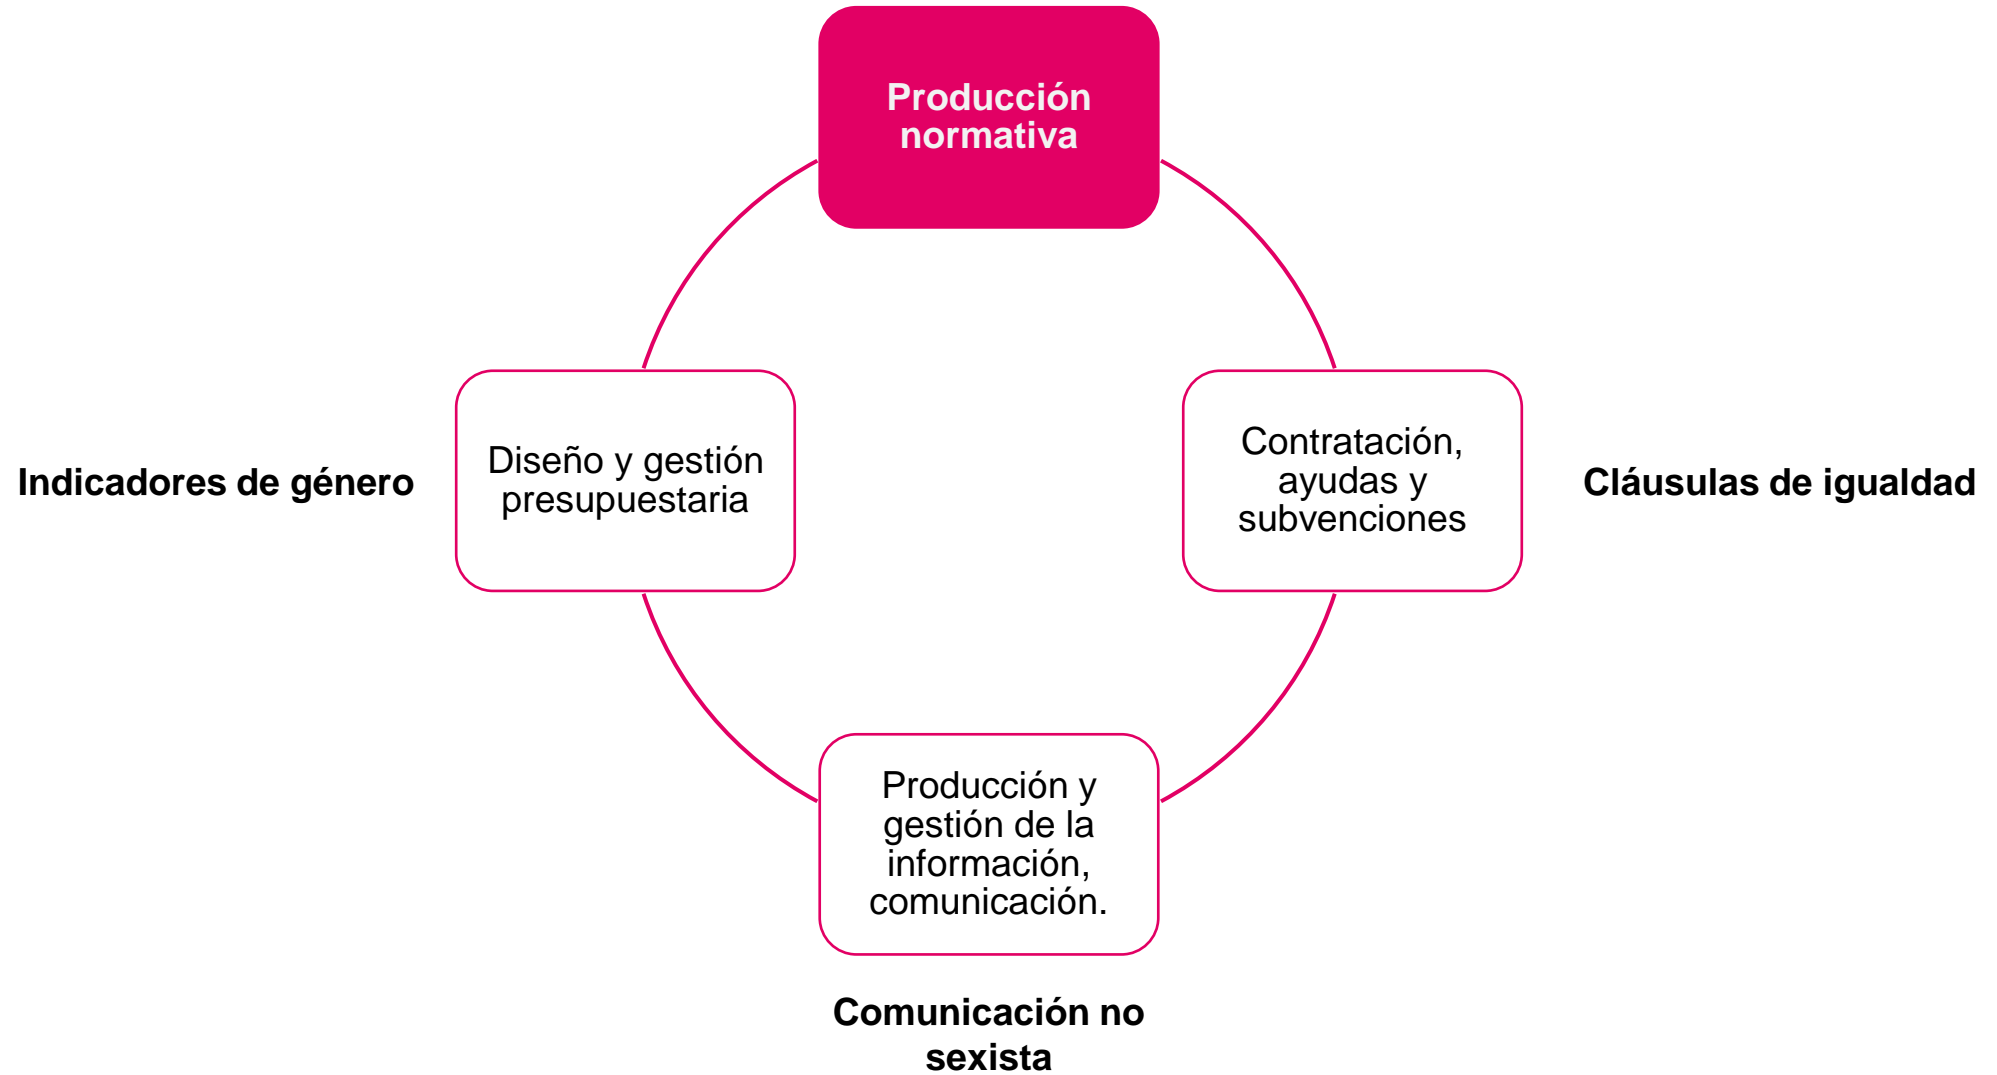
Producción normativa

Indicadores de género

Diseño y gestión presupuestaria

Contratación, ayudas y subvenciones

Cláusulas de igualdad

Producción y gestión de la información, comunicación.

Comunicación no sexista